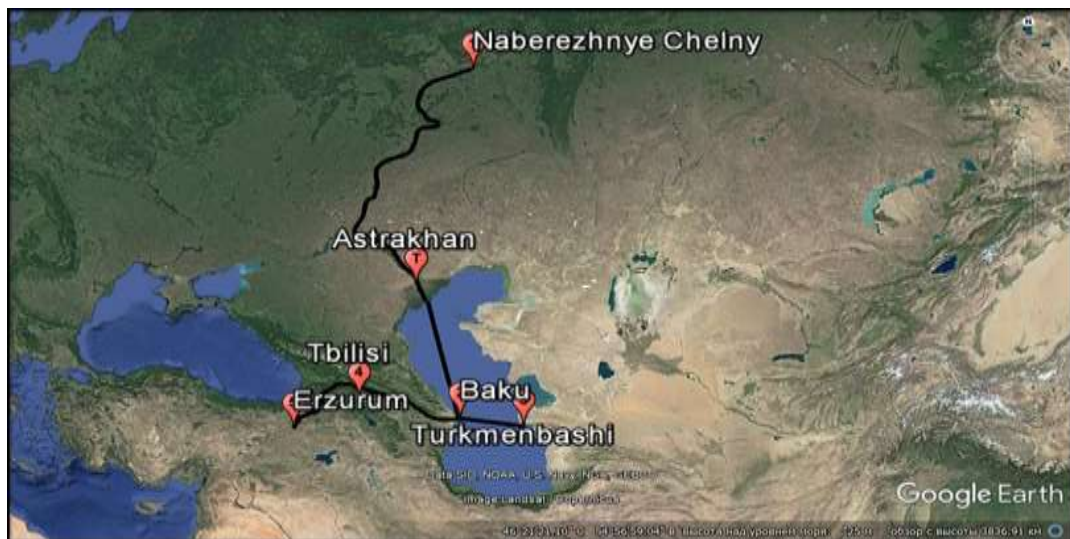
Naberezhnye Chelny

Astrakhan

Tbilisi

Erzurum

Baku

Turkmenbashi

Data SIO, NOAA, U.S. Navy, NGA, GEBCO

Image Landsat / Copernicus

Google Earth

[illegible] высота над уровнем моря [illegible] обзор с высоты 3836,91 км